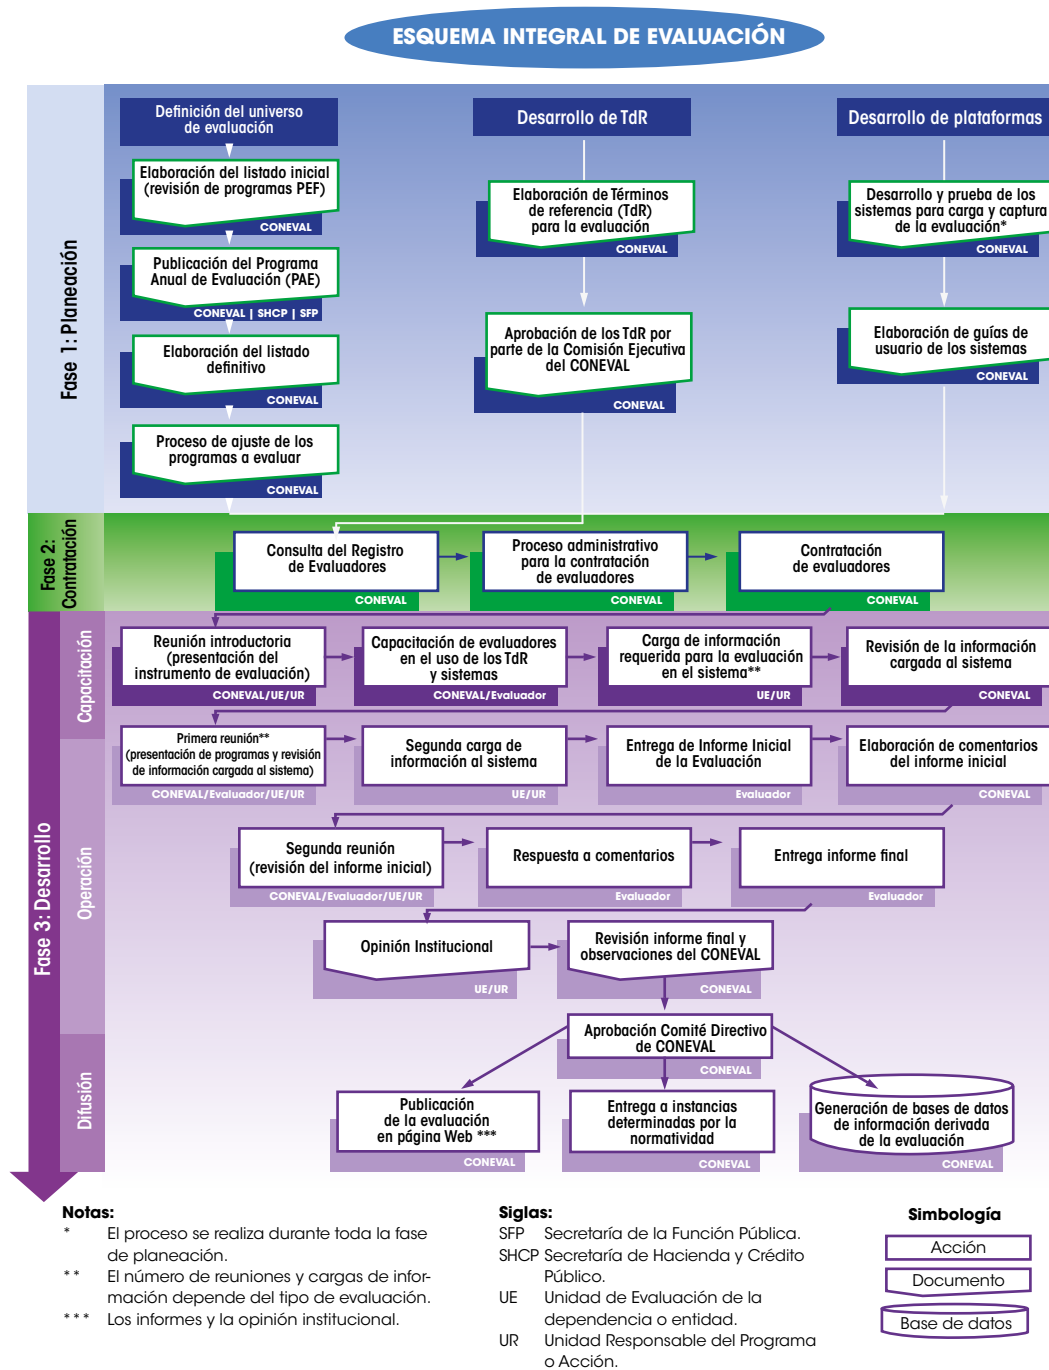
ESQUEMA INTEGRAL DE EVALUACIÓN

Fase 1: Planeación

Definición del universo de evaluación

Elaboración del listado inicial (revisión de programas PEF)
CONEVAL

Publicación del Programa Anual de Evaluación (PAE)
CONEVAL | SHCP | SFP

Elaboración del listado definitivo
CONEVAL

Proceso de ajuste de los programas a evaluar
CONEVAL

Desarrollo de TdR

Elaboración de Términos de referencia (TdR) para la evaluación
CONEVAL

Aprobación de los TdR por parte de la Comisión Ejecutiva del CONEVAL
CONEVAL

Desarrollo de plataformas

Desarrollo y prueba de los sistemas para carga y captura de la evaluación*
CONEVAL

Elaboración de guías de usuario de los sistemas
CONEVAL

Fase 2: Contratación

Consulta del Registro de Evaluadores
CONEVAL

Proceso administrativo para la contratación de evaluadores
CONEVAL

Contratación de evaluadores
CONEVAL

Fase 3: Desarrollo

Capacitación

Reunión introductoria (presentación del instrumento de evaluación)
CONEVAL/UE/UR

Capacitación de evaluadores en el uso de los TdR y sistemas
CONEVAL/Evaluador

Carga de información requerida para la evaluación en el sistema**
UE/UR

Revisión de la información cargada al sistema
CONEVAL

Operación

Primera reunión** (presentación de programas y revisión de información cargada al sistema)
CONEVAL/Evaluador/UE/UR

Segunda carga de información al sistema
UE/UR

Entrega de Informe Inicial de la Evaluación
Evaluador

Elaboración de comentarios del informe inicial
CONEVAL

Segunda reunión (revisión del informe inicial)
CONEVAL/Evaluador/UE/UR

Respuesta a comentarios
Evaluador

Entrega informe final
Evaluador

Opinión Institucional
UE/UR

Revisión informe final y observaciones del CONEVAL
CONEVAL

Difusión

Aprobación Comité Directivo de CONEVAL
CONEVAL

Publicación de la evaluación en página Web ***
CONEVAL

Entrega a instancias determinadas por la normatividad
CONEVAL

Generación de bases de datos de información derivada de la evaluación
CONEVAL

Notas:
* El proceso se realiza durante toda la fase de planeación.
** El número de reuniones y cargas de información depende del tipo de evaluación.
*** Los informes y la opinión institucional.

Siglas:
SFP Secretaría de la Función Pública.
SHCP Secretaría de Hacienda y Crédito Público.
UE Unidad de Evaluación de la dependencia o entidad.
UR Unidad Responsable del Programa o Acción.

Simbología
Acción
Documento
Base de datos